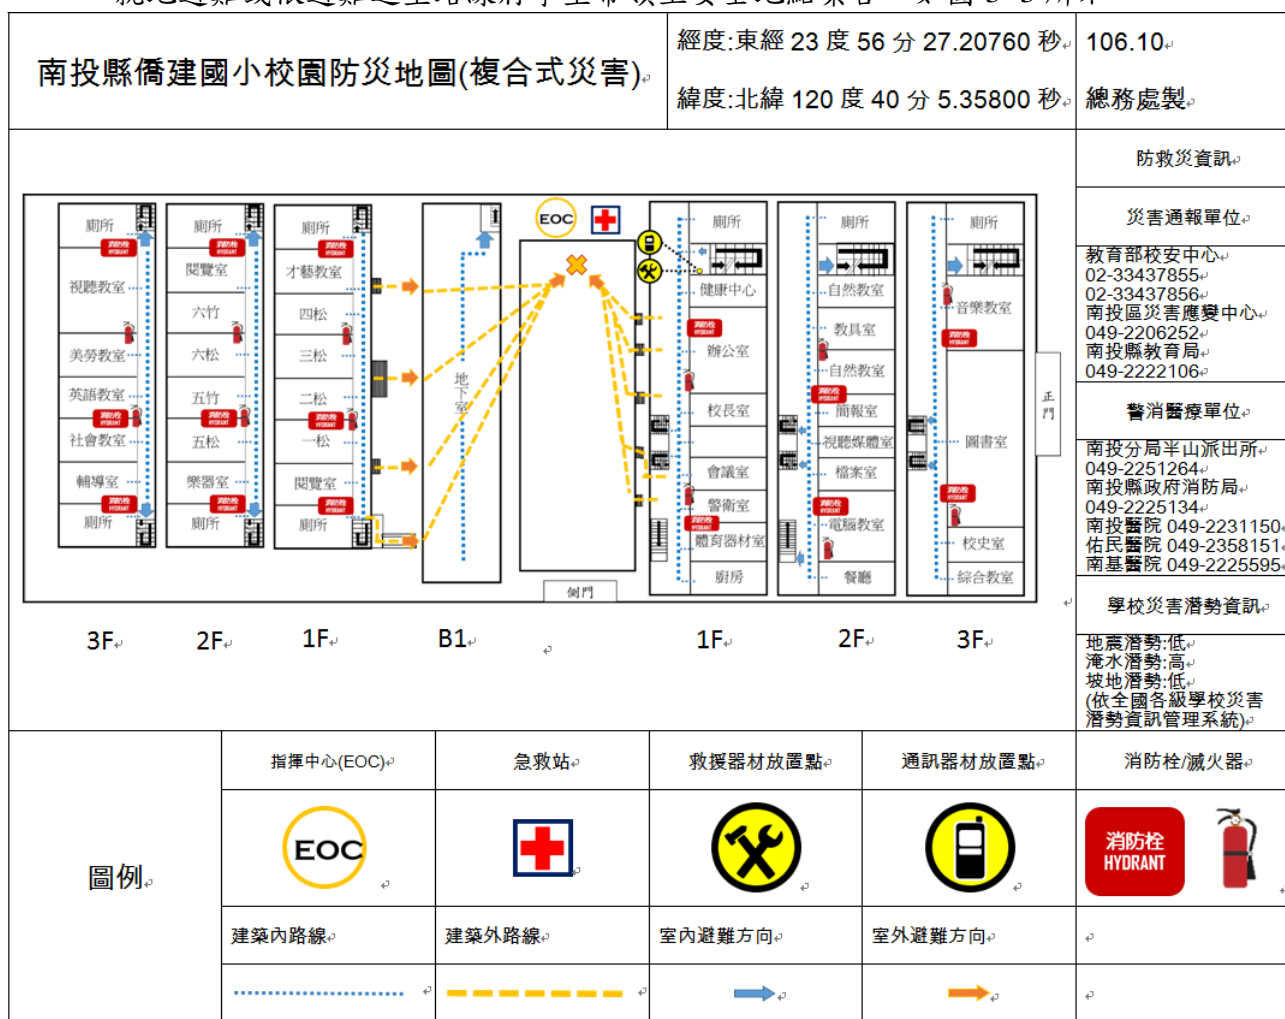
南投縣僑建國小校園防災地圖(複合式災害)

經度:東經 23 度 56 分 27.20760 秒
緯度:北緯 120 度 40 分 5.35800 秒

106.10
總務處製

廁所
視聽教室
美勞教室
英語教室
社會教室
輔導室
廁所

廁所
閱覽室
六竹
六松
五竹
五松
樂器室
廁所

廁所
才藝教室
四松
三松
二松
一松
閱覽室
廁所

地下室

EOC

側門

廁所
健康中心
辦公室
校長室
會議室
警衛室
體育器材室
廚房

廁所
自然教室
教具室
自然教室
簡報室
視聽媒體室
檔案室
電腦教室
餐廳

廁所
音樂教室
圖書室
校史室
綜合教室

正門

3F 2F 1F B1 1F 2F 3F

防救災資訊

災害通報單位
教育部校安中心
02-33437855
02-33437856
南投區災害應變中心
049-2206252
南投縣教育局
049-2222106

警消醫療單位
南投分局半山派出所
049-2251264
南投縣政府消防局
049-2225134
南投醫院 049-2231150
佑民醫院 049-2358151
南基醫院 049-2225595

學校災害潛勢資訊
地震潛勢:低
淹水潛勢:高
坡地潛勢:低
(依全國各級學校災害潛勢資訊管理系統)

圖例

| 指揮中心(EOC) | 急救站 | 救援器材放置點 | 通訊器材放置點 | 消防栓/滅火器 |
|---|---|---|---|---|
| EOC | | | | 消防栓 HYDRANT |
| 建築內路線 | 建築外路線 | 室內避難方向 | 室外避難方向 | |